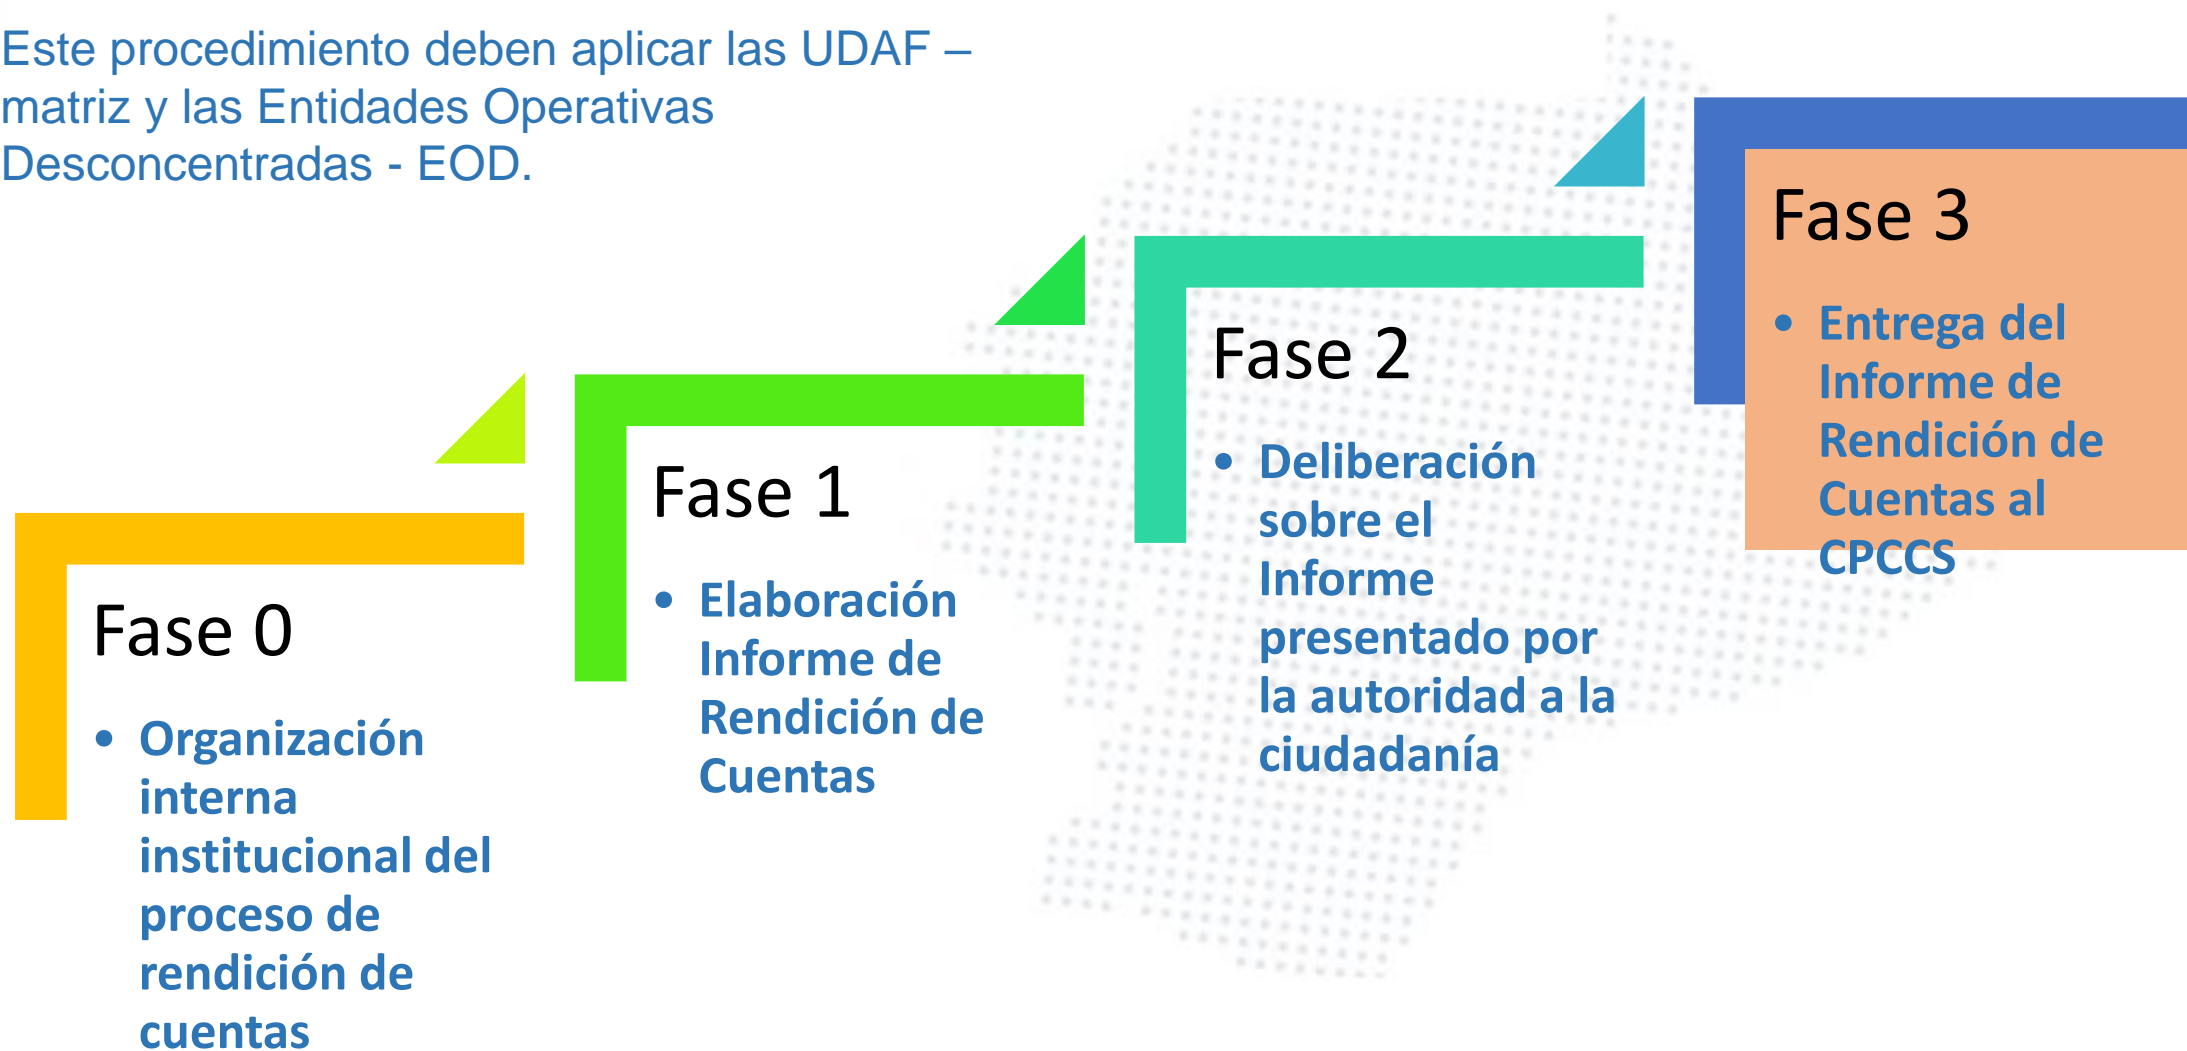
Este procedimiento deben aplicar las UDAF – matriz y las Entidades Operativas Desconcentradas - EOD.

Fase 0

• Organización interna institucional del proceso de rendición de cuentas

Fase 1

• Elaboración Informe de Rendición de Cuentas

Fase 2

• Deliberación sobre el Informe presentado por la autoridad a la ciudadanía

Fase 3

• Entrega del Informe de Rendición de Cuentas al CPCCS